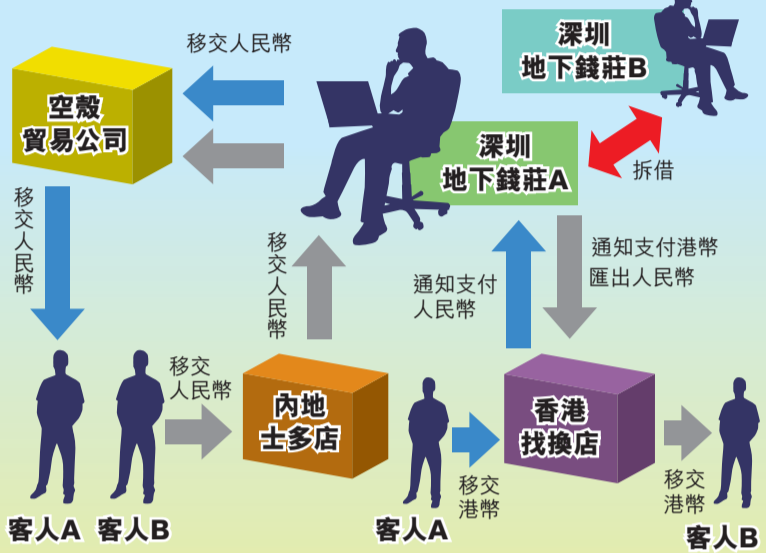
移交人民幣

空殼
貿易公司

深圳
地下錢莊B

深圳
地下錢莊A

拆借

移交人民幣

移交人民幣

通知支付人民幣

通知支付港幣
匯出人民幣

移交人民幣

內地
士多店

香港
找換店

移交港幣

移交港幣

客人A

客人B

客人A

客人B